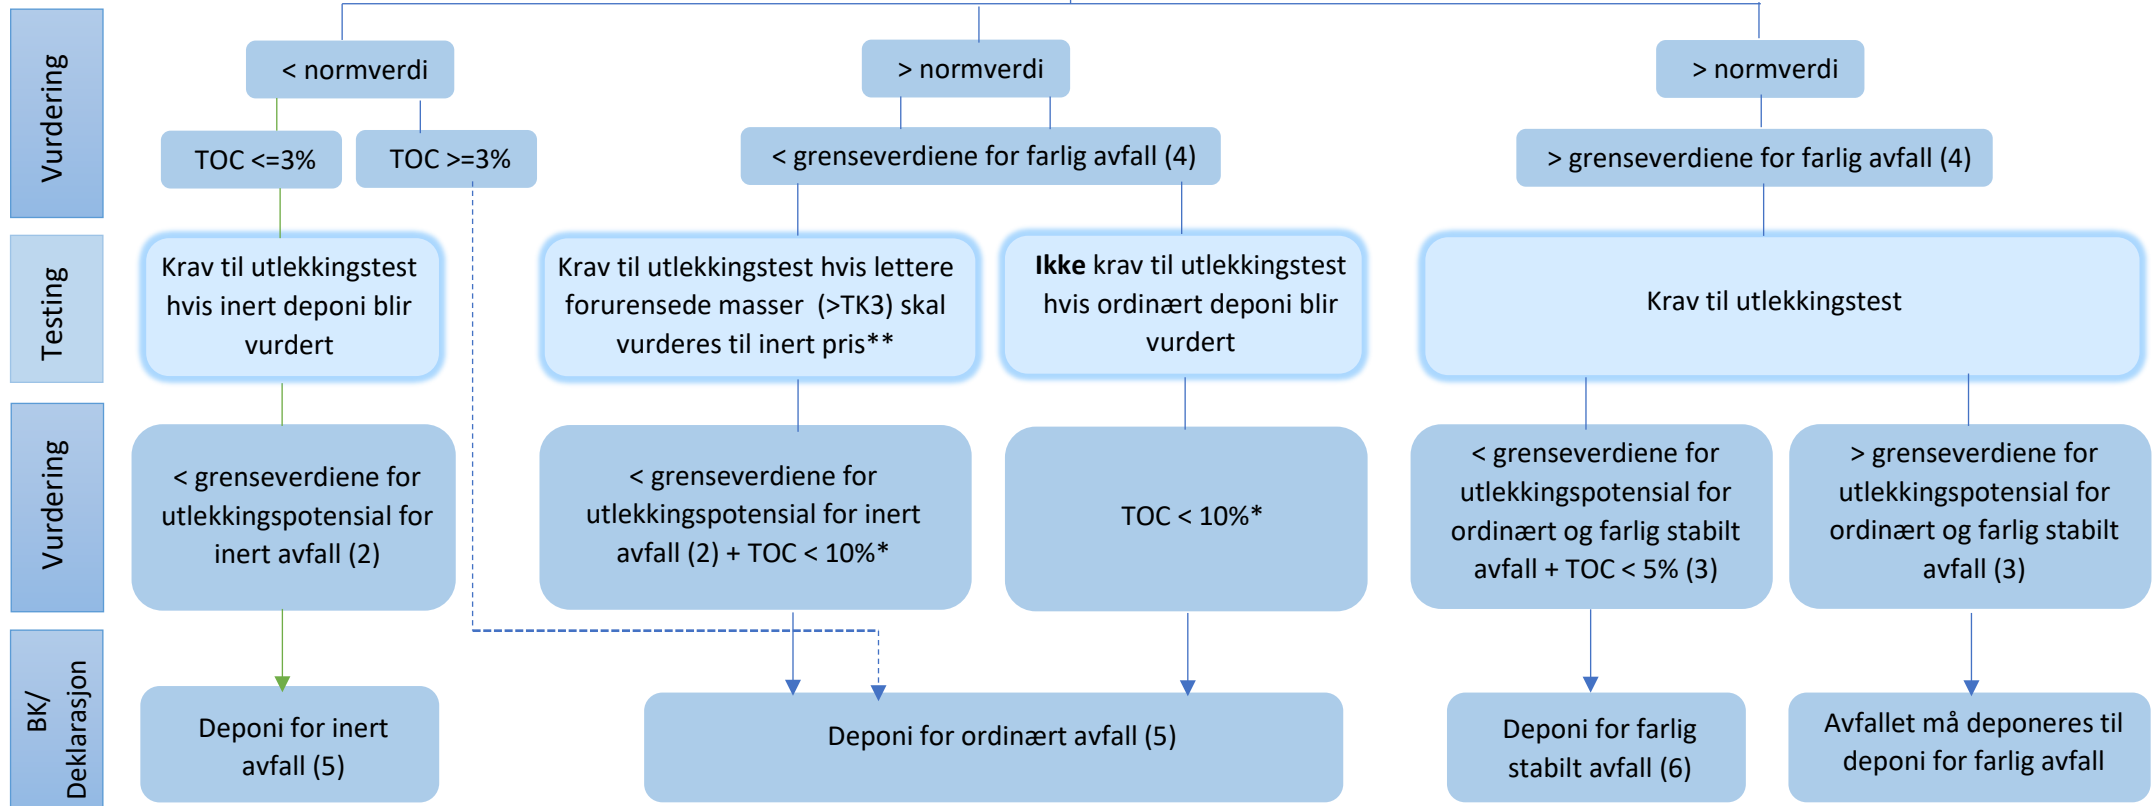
Vurdering

< normverdi

> normverdi

> normverdi

TOC <=3%

TOC >=3%

< grenseverdiene for farlig avfall (4)

> grenseverdiene for farlig avfall (4)

Testing

Krav til utlekkingstest hvis inert deponi blir vurdert

Krav til utlekkingstest hvis lettere forurensede masser (>TK3) skal vurderes til inert pris**

**Ikke** krav til utlekkingstest hvis ordinært deponi blir vurdert

Krav til utlekkingstest

Vurdering

< grenseverdiene for utlekkingspotensial for inert avfall (2)

< grenseverdiene for utlekkingspotensial for inert avfall (2) + TOC < 10%*

TOC < 10%*

< grenseverdiene for utlekkingspotensial for ordinært og farlig stabilt avfall + TOC < 5% (3)

> grenseverdiene for utlekkingspotensial for ordinært og farlig stabilt avfall (3)

BK/ Deklarasjon

Deponi for inert avfall (5)

Deponi for ordinært avfall (5)

Deponi for farlig stabilt avfall (6)

Avfallet må deponeres til deponi for farlig avfall